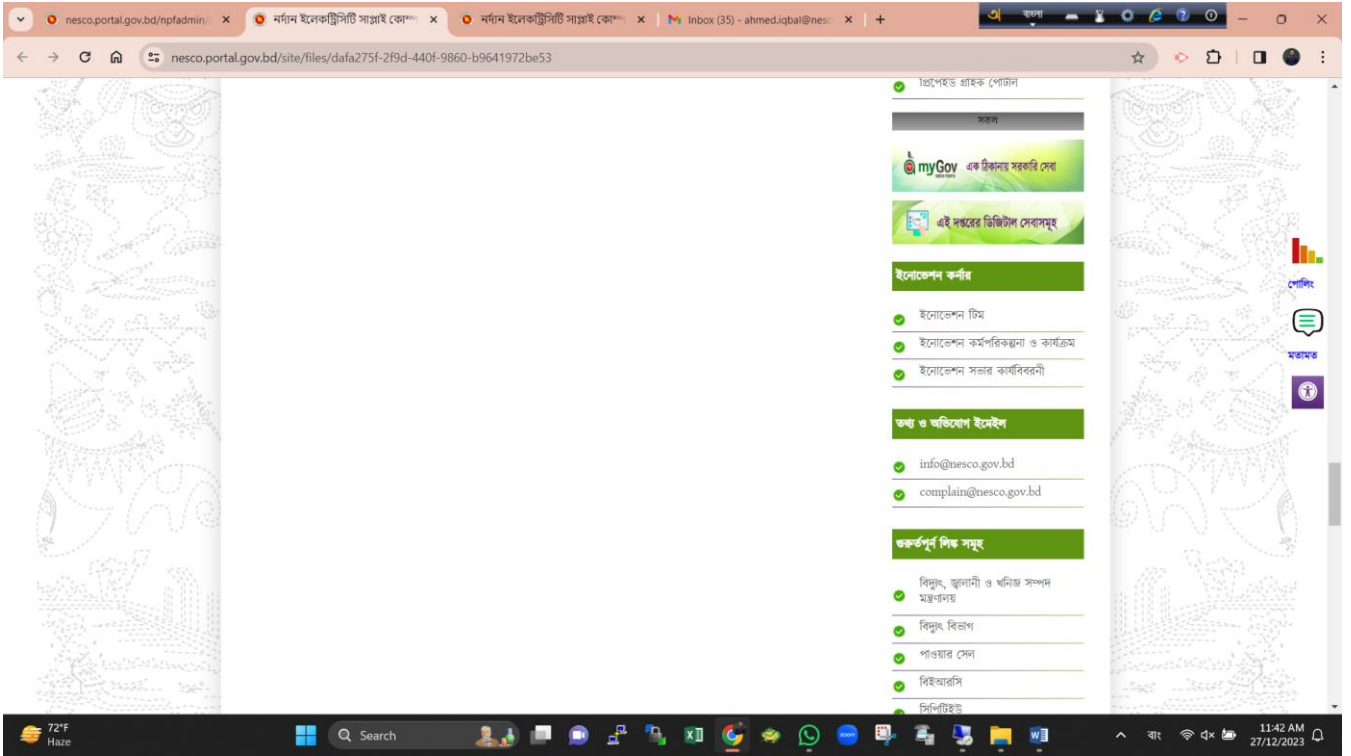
nesco.portal.gov.bd/npfadmin/ ×
নর্দান ইলেকট্রিসিটি সাপ্লাই কোম্প ×
নর্দান ইলেকট্রিসিটি সাপ্লাই কোম্প ×
Inbox (35) - ahmed.iqbal@nesc ×
+
বাংলা

nesco.portal.gov.bd/site/files/dafa275f-2f9d-440f-9860-b9641972be53

প্রিপেইড গ্রাহক পোর্টাল

সকল

myGov এক ঠিকানায় সরকারি সেবা

এই দপ্তরের ডিজিটাল সেবাসমূহ

ইনোভেশন কর্নার

ইনোভেশন টিম
ইনোভেশন কর্মপরিকল্পনা ও কার্যক্রম
ইনোভেশন সভার কার্যবিবরনী

তথ্য ও অভিযোগ ইমেইল

info@nesco.gov.bd
complain@nesco.gov.bd

গুরুত্বপূর্ণ লিঙ্ক সমূহ

বিদ্যুৎ, জ্বালানী ও খনিজ সম্পদ মন্ত্রণালয়
বিদ্যুৎ বিভাগ
পাওয়ার সেল
বিইআরসি
সিপিটিইউ

পোলিং
মতামত

72°F
Haze
Search
বাং
11:42 AM
27/12/2023